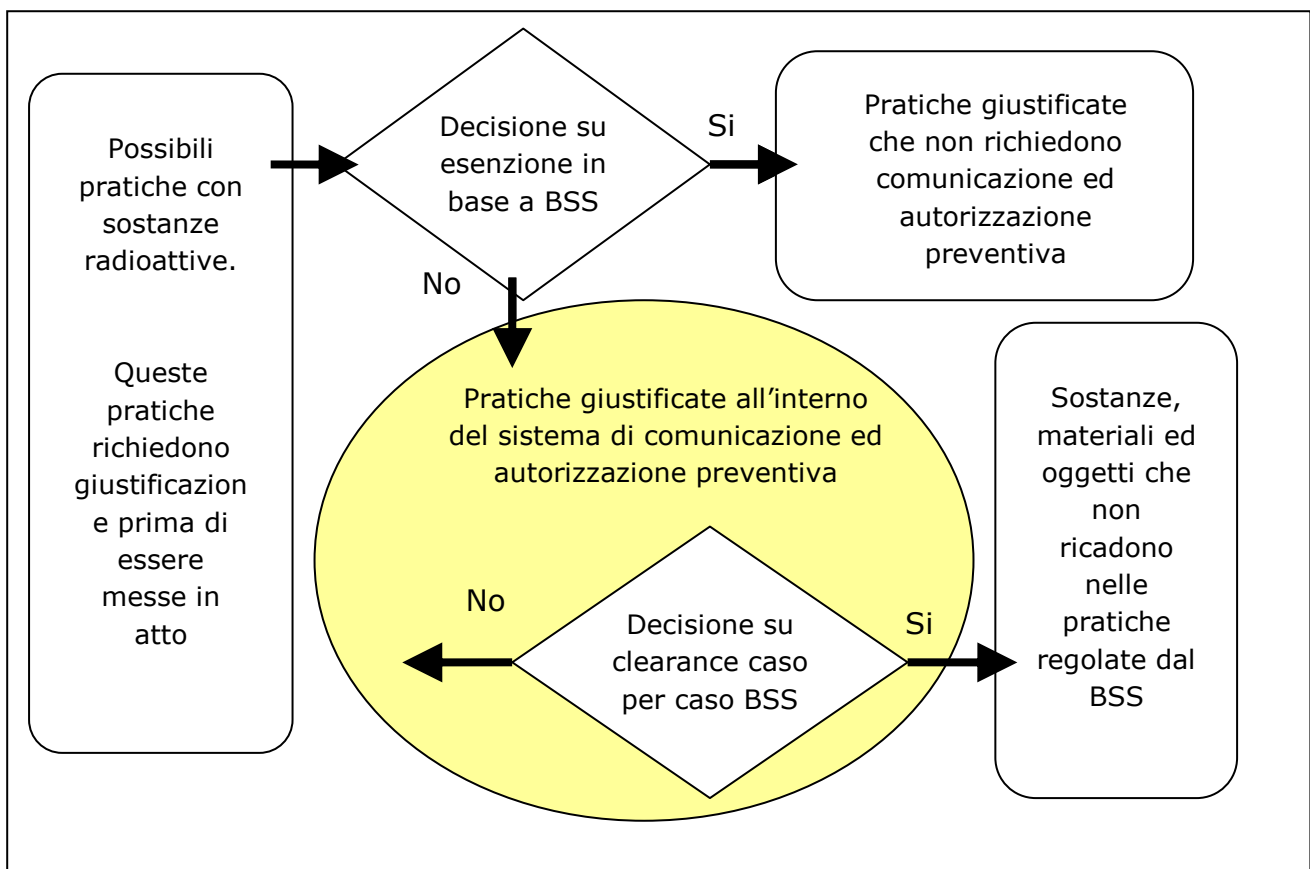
Possibili pratiche con sostanze radioattive.

Queste pratiche richiedono giustificazione prima di essere messe in atto

Decisione su esenzione in base a BSS

Si

Pratiche giustificate che non richiedono comunicazione ed autorizzazione preventiva

No

Pratiche giustificate all'interno del sistema di comunicazione ed autorizzazione preventiva

No

Decisione su clearance caso per caso BSS

Si

Sostanze, materiali ed oggetti che non ricadono nelle pratiche regolate dal BSS